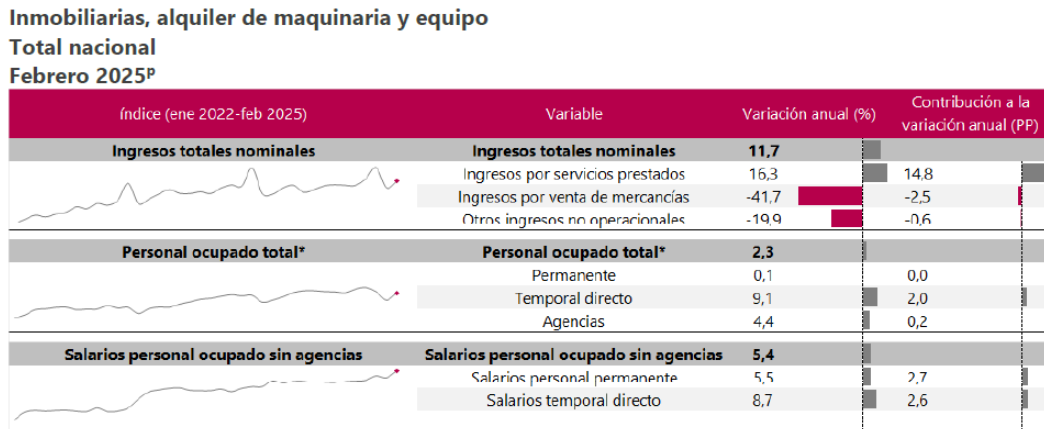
Inmobiliarias, alquiler de maquinaria y equipo
Total nacional
Febrero 2025$^p$

| Índice (ene 2022-feb 2025) | Variable | Variación anual (%) | Contribución a la variación anual (PP) |
|---|---|---|---|
| Ingresos totales nominales | Ingresos totales nominales | 11,7 | |
| | Ingresos por servicios prestados | 16,3 | 14,8 |
| | Ingresos por venta de mercancías | -41,7 | -2,5 |
| | Otros ingresos no operacionales | -19,9 | -0,6 |
| Personal ocupado total* | Personal ocupado total* | 2,3 | |
| | Permanente | 0,1 | 0,0 |
| | Temporal directo | 9,1 | 2,0 |
| | Agencias | 4,4 | 0,2 |
| Salarios personal ocupado sin agencias | Salarios personal ocupado sin agencias | 5,4 | |
| | Salarios personal permanente | 5,5 | 2,7 |
| | Salarios temporal directo | 8,7 | 2,6 |